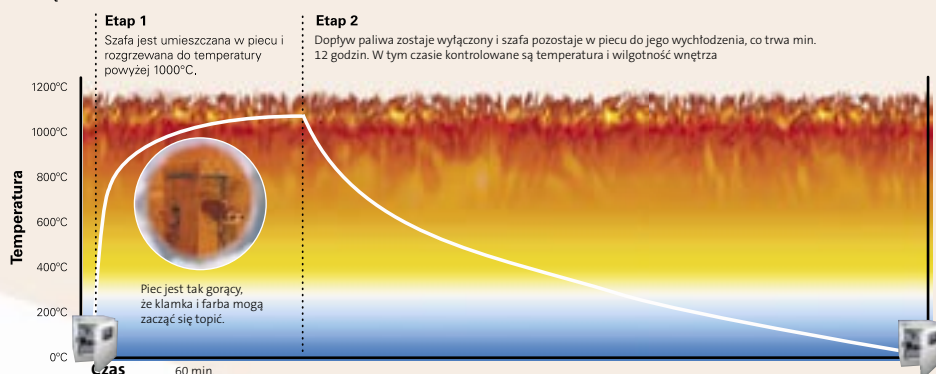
Etap 1
Szafa jest umieszczana w piecu i rozgrzewana do temperatury powyżej 1000°C.

Etap 2
Dopływ paliwa zostaje wyłączony i szafa pozostaje w piecu do jego wychłodzenia, co trwa min. 12 godzin. W tym czasie kontrolowane są temperatura i wilgotność wnętrza

1200°C
1000°C
800°C
600°C
400°C
200°C
0°C

Temperatura

Piec jest tak gorący, że klamka i farba mogą zacząć się topić.

Czas
60 min